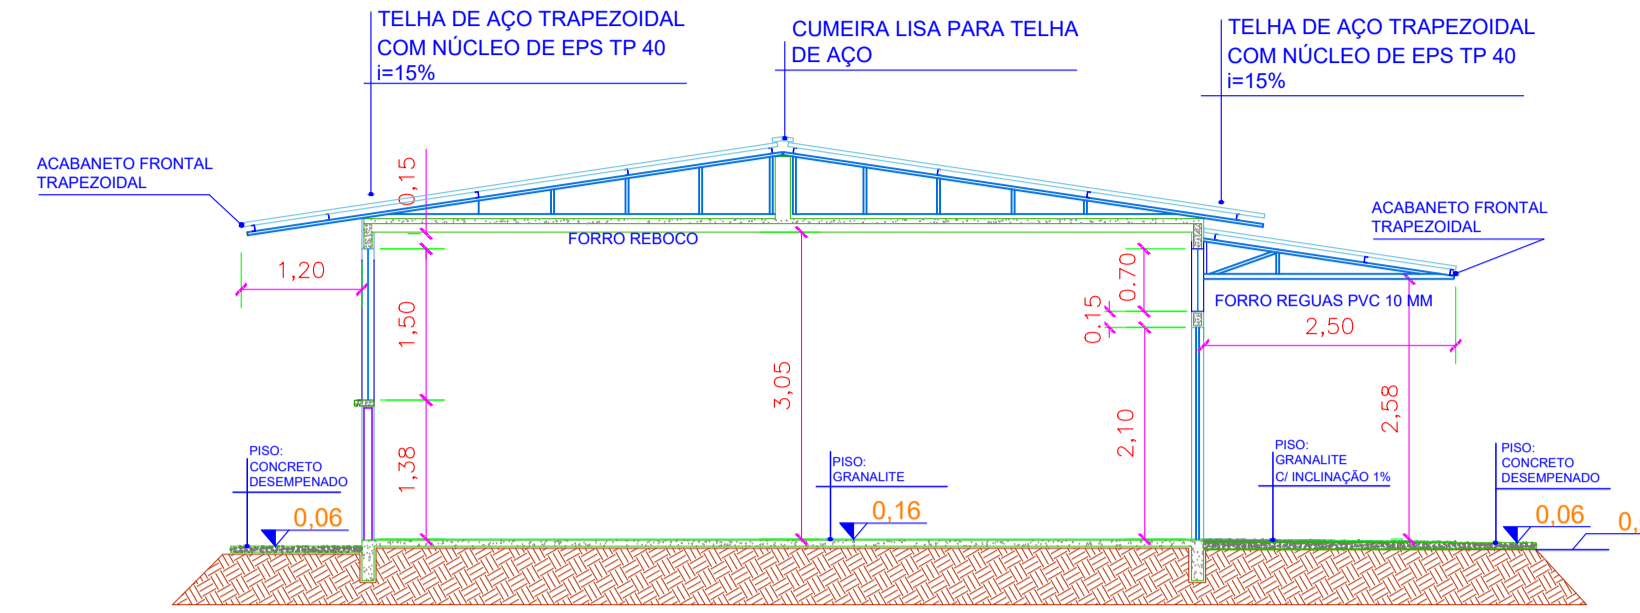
TELHA DE AÇO TRAPEZOIDAL
COM NÚCLEO DE EPS TP 40
i=15%

CUMEIRA LISA PARA TELHA
DE AÇO

TELHA DE AÇO TRAPEZOIDAL
COM NÚCLEO DE EPS TP 40
i=15%

ACABANETO FRONTAL
TRAPEZOIDAL

ACABANETO FRONTAL
TRAPEZOIDAL

0,15

FORRO REBOCO

1,20

0,70

0,15

FORRO REGUAS PVC 10 MM

2,50

1,50

3,05

2,58

2,10

1,38

PISO:
CONCRETO
DESEMPENADO

0,06

PISO:
GRANALITE

0,16

PISO:
GRANALITE
C/ INCLINAÇÃO 1%

PISO:
CONCRETO
DESEMPENADO

0,06

0,